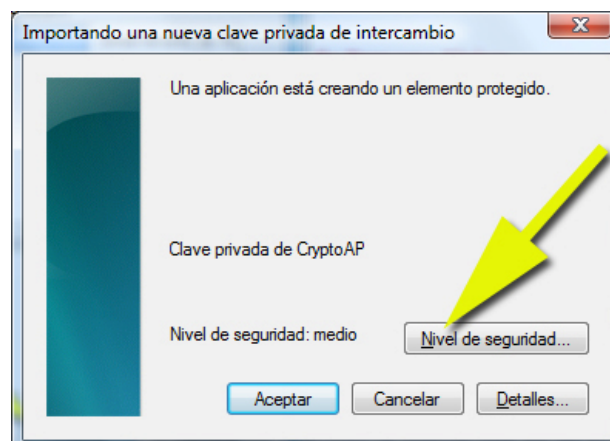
Importando una nueva clave privada de intercambio

Una aplicación está creando un elemento protegido.

Clave privada de CryptoAP

Nivel de seguridad: medio

Nivel de seguridad...

Aceptar

Cancelar

Detalles...